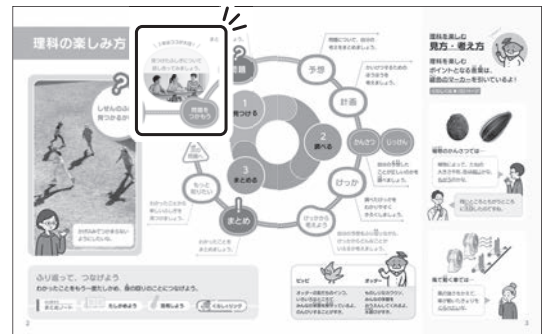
理科の楽しみ方

しぜんのふしぎ
見つかるかな

問題を
つかもう

1
見つける

予想

計画

2
調べる

じっけん

かんさつ

けっか

3
まとめる

まとめ

もっと
知りたい

けっかから
考えよう

ふり返って、つなげよう

理科を楽しむ
見方・考え方

理科を楽しむ
ポイントとなる言葉は、
緑色のマーカーで示しているよ！

2

3